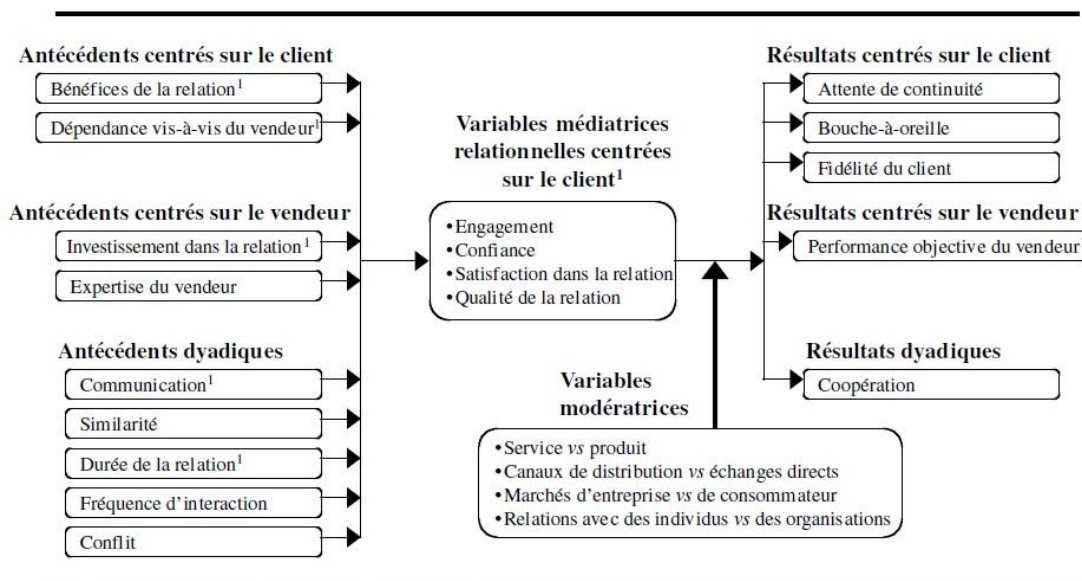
Antécédents centrés sur le client

Bénéfices de la relation$^1$

Dépendance vis-à-vis du vendeur$^1$

Antécédents centrés sur le vendeur

Investissement dans la relation$^1$

Expertise du vendeur

Antécédents dyadiques

Communication$^1$

Similarité

Durée de la relation$^1$

Fréquence d'interaction

Conflit

Variables médiatrices relationnelles centrées sur le client$^1$

•Engagement
•Confiance
•Satisfaction dans la relation
•Qualité de la relation

Variables modératrices

•Service *vs* produit
•Canaux de distribution *vs* échanges directs
•Marchés d'entreprise *vs* de consommateur
•Relations avec des individus *vs* des organisations

Résultats centrés sur le client

Attente de continuité

Bouche-à-oreille

Fidélité du client

Résultats centrés sur le vendeur

Performance objective du vendeur$^1$

Résultats dyadiques

Coopération